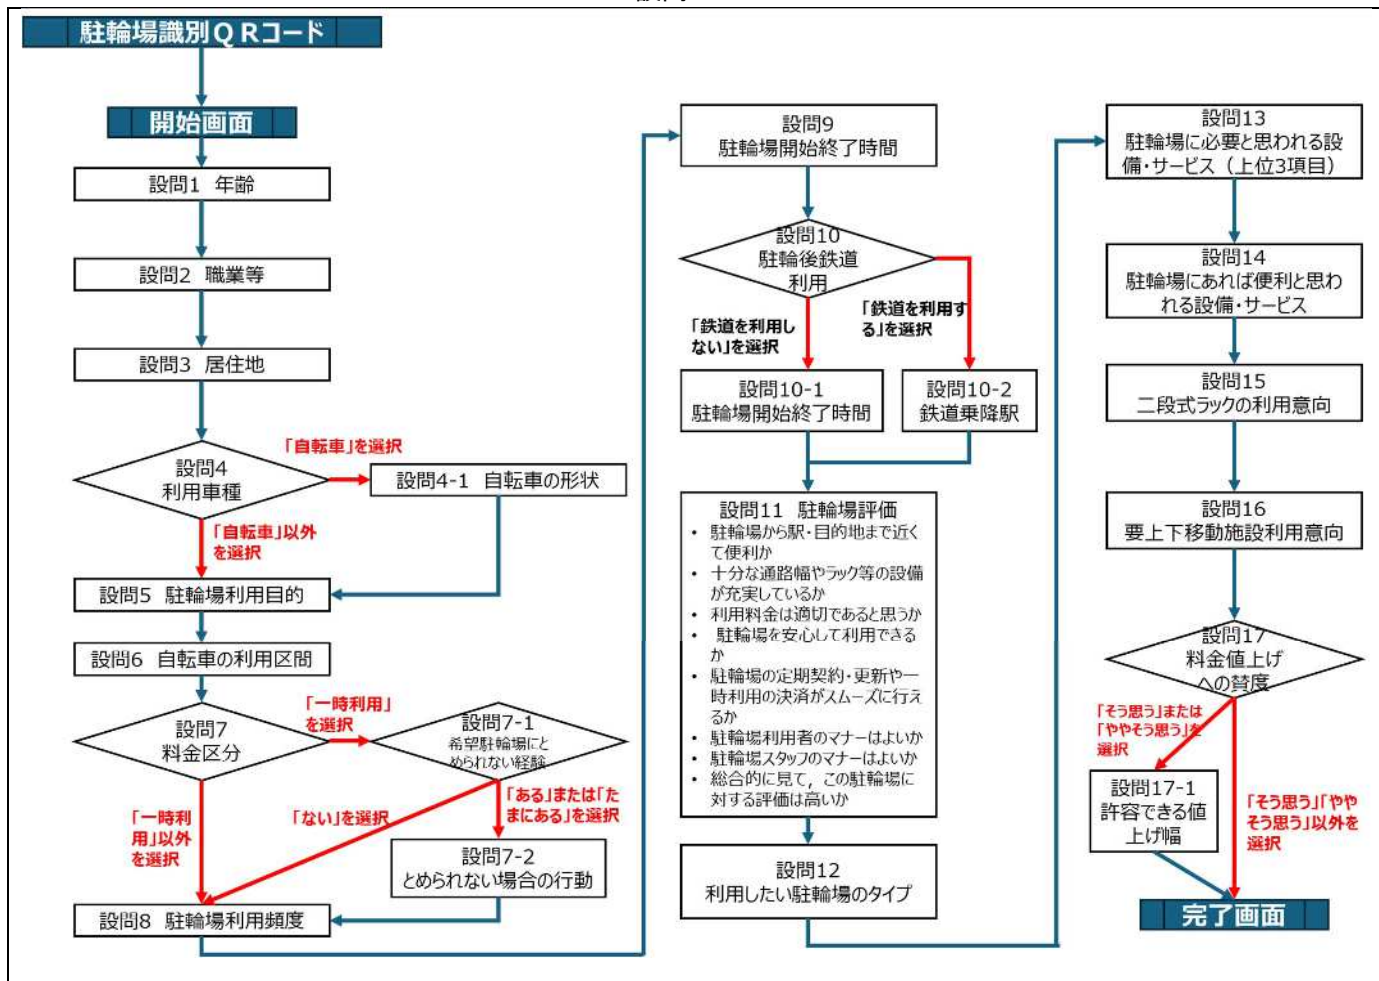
駐輪場識別ＱＲコード

開始画面

設問1　年齢

設問2　職業等

設問3　居住地

設問4
利用車種

「自転車」を選択

設問4-1　自転車の形状

「自転車」以外を選択

設問5　駐輪場利用目的

設問6　自転車の利用区間

設問7
料金区分

「一時利用」を選択

設問7-1
希望駐輪場にとめられない経験

「一時利用」以外を選択

「ない」を選択

「ある」または「たまにある」を選択

設問7-2
とめられない場合の行動

設問8　駐輪場利用頻度

設問9
駐輪場開始終了時間

設問10
駐輪後鉄道利用

「鉄道を利用しない」を選択

「鉄道を利用する」を選択

設問10-1
駐輪場開始終了時間

設問10-2
鉄道乗降駅

設問11　駐輪場評価
• 駐輪場から駅・目的地まで近くて便利か
• 十分な通路幅やラック等の設備が充実しているか
• 利用料金は適切であると思うか
• 駐輪場を安心して利用できるか
• 駐輪場の定期契約・更新や一時利用の決済がスムーズに行えるか
• 駐輪場利用者のマナーはよいか
• 駐輪場スタッフのマナーはよいか
• 総合的に見て，この駐輪場に対する評価は高いか

設問12
利用したい駐輪場のタイプ

設問13
駐輪場に必要と思われる設備・サービス（上位3項目）

設問14
駐輪場にあれば便利と思われる設備・サービス

設問15
二段式ラックの利用意向

設問16
要上下移動施設利用意向

設問17
料金値上げへの賛度

「そう思う」または「ややそう思う」を選択

設問17-1
許容できる値上げ幅

「そう思う」「ややそう思う」以外を選択

完了画面